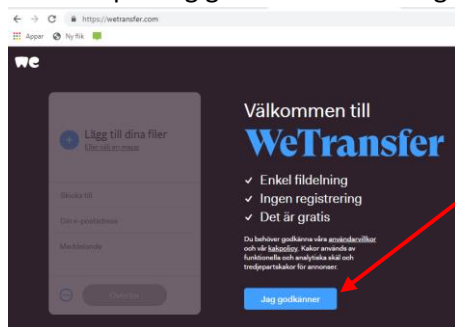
https://wetransfer.com

Appar Ny flik

we

Lägg till dina filer
Eller välj en mapp

Skicka till
Din e-postadress
Meddelande

Överför

Välkommen till
WeTransfer

✓ Enkel fildelning
✓ Ingen registrering
✓ Det är gratis

Du behöver godkänna våra användarvillkor och vår kakpolicy. Kakor används av funktionella och analytiska skäl och tredjepartskakor för annonser.

Jag godkänner